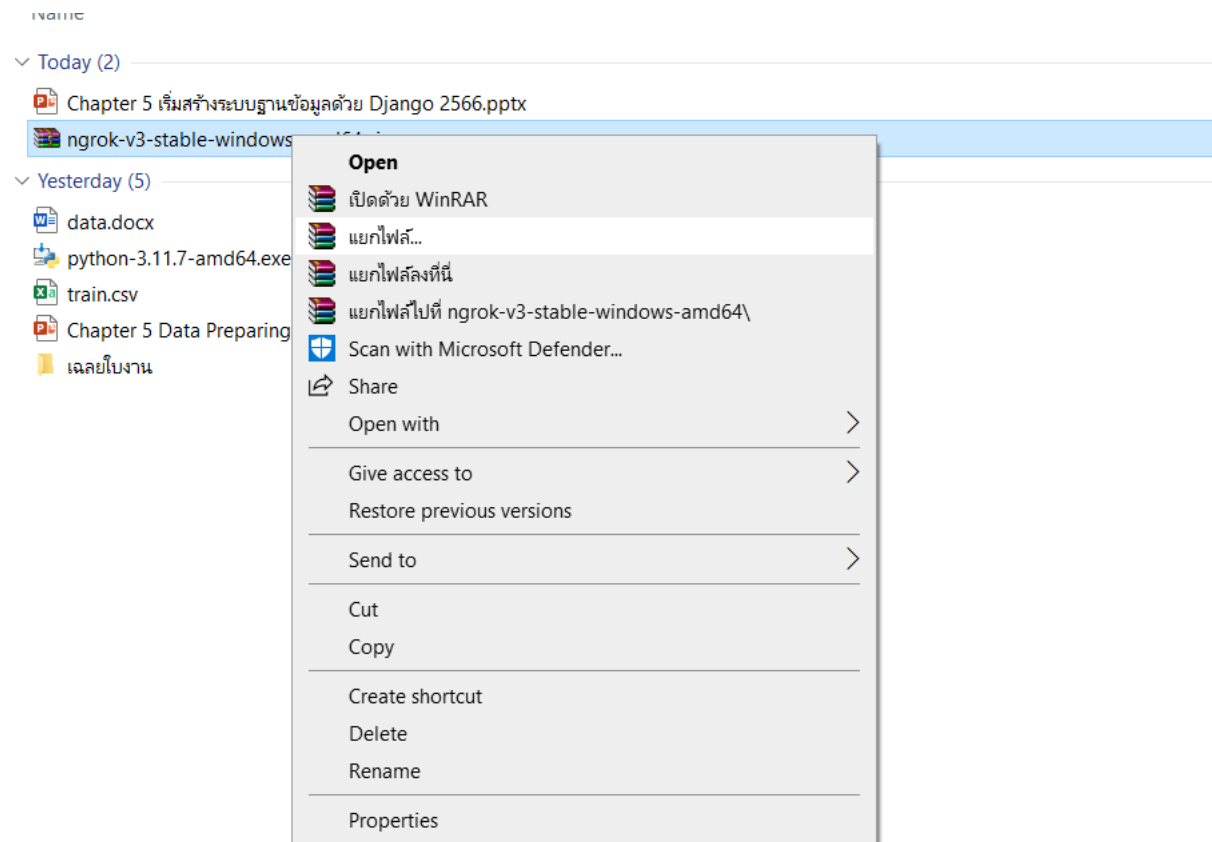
Name

Today (2)

Chapter 5 เริ่มสร้างระบบฐานข้อมูลด้วย Django 2566.pptx

ngrok-v3-stable-windows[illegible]

Yesterday (5)

data.docx

python-3.11.7-amd64.exe

train.csv

Chapter 5 Data Preparing

เฉลยใบงาน

Open

เปิดด้วย WinRAR

แยกไฟล์...

แยกไฟล์ลงที่นี่

แยกไฟล์ไปที่ ngrok-v3-stable-windows-amd64\

Scan with Microsoft Defender...

Share

Open with

Give access to

Restore previous versions

Send to

Cut

Copy

Create shortcut

Delete

Rename

Properties